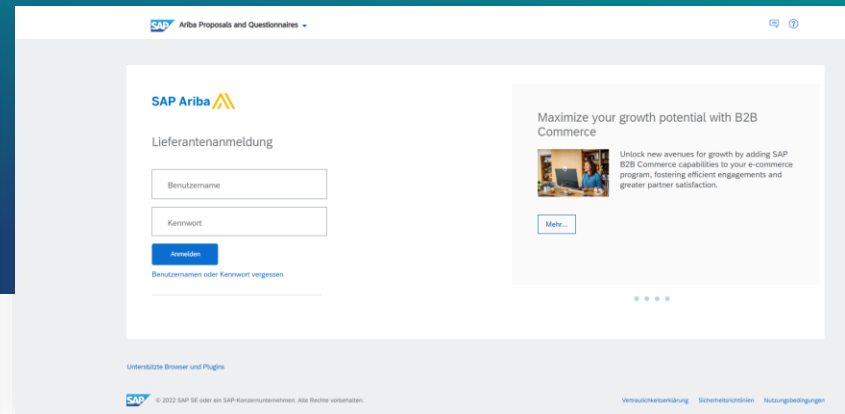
SAP Ariba Proposals and Questionnaires

SAP Ariba

Lieferantenanmeldung

Benutzername

Kennwort

Anmelden

Benutzernamen oder Kennwort vergessen

Maximize your growth potential with B2B Commerce

Unlock new avenues for growth by adding SAP B2B Commerce capabilities to your e-commerce program, fostering efficient engagements and greater partner satisfaction.

Mehr...

Unterstützte Browser und Plugins

SAP © 2022 SAP SE oder ein SAP-Konzernunternehmen. Alle Rechte vorbehalten.

Vertraulichkeitserklärung Sicherheitsrichtlinien Nutzungsbedingungen